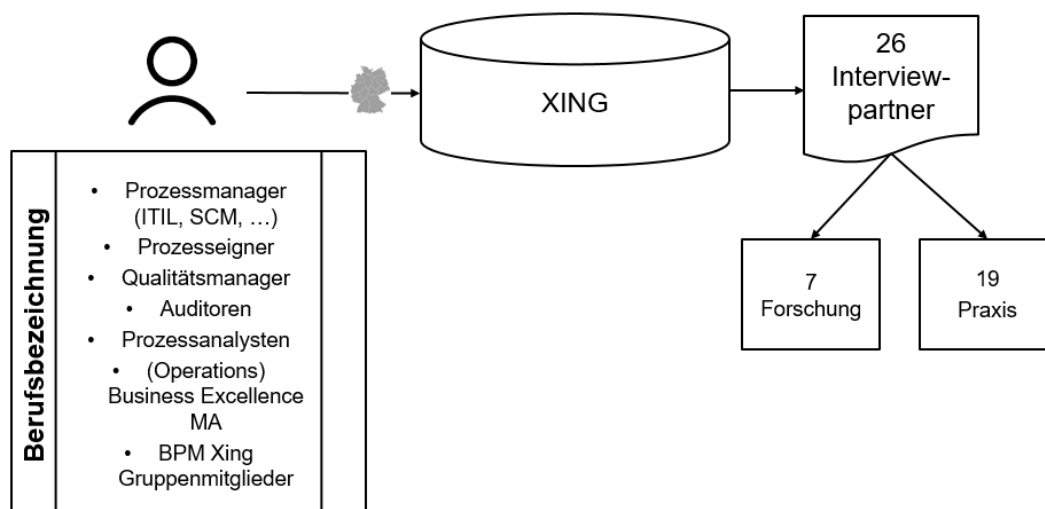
XING

26 Interviewpartner

7 Forschung

19 Praxis

Berufsbezeichnung

• Prozessmanager (ITIL, SCM, …)
• Prozesseigner
• Qualitätsmanager
• Auditoren
• Prozessanalysten
• (Operations) Business Excellence MA
• BPM Xing Gruppenmitglieder